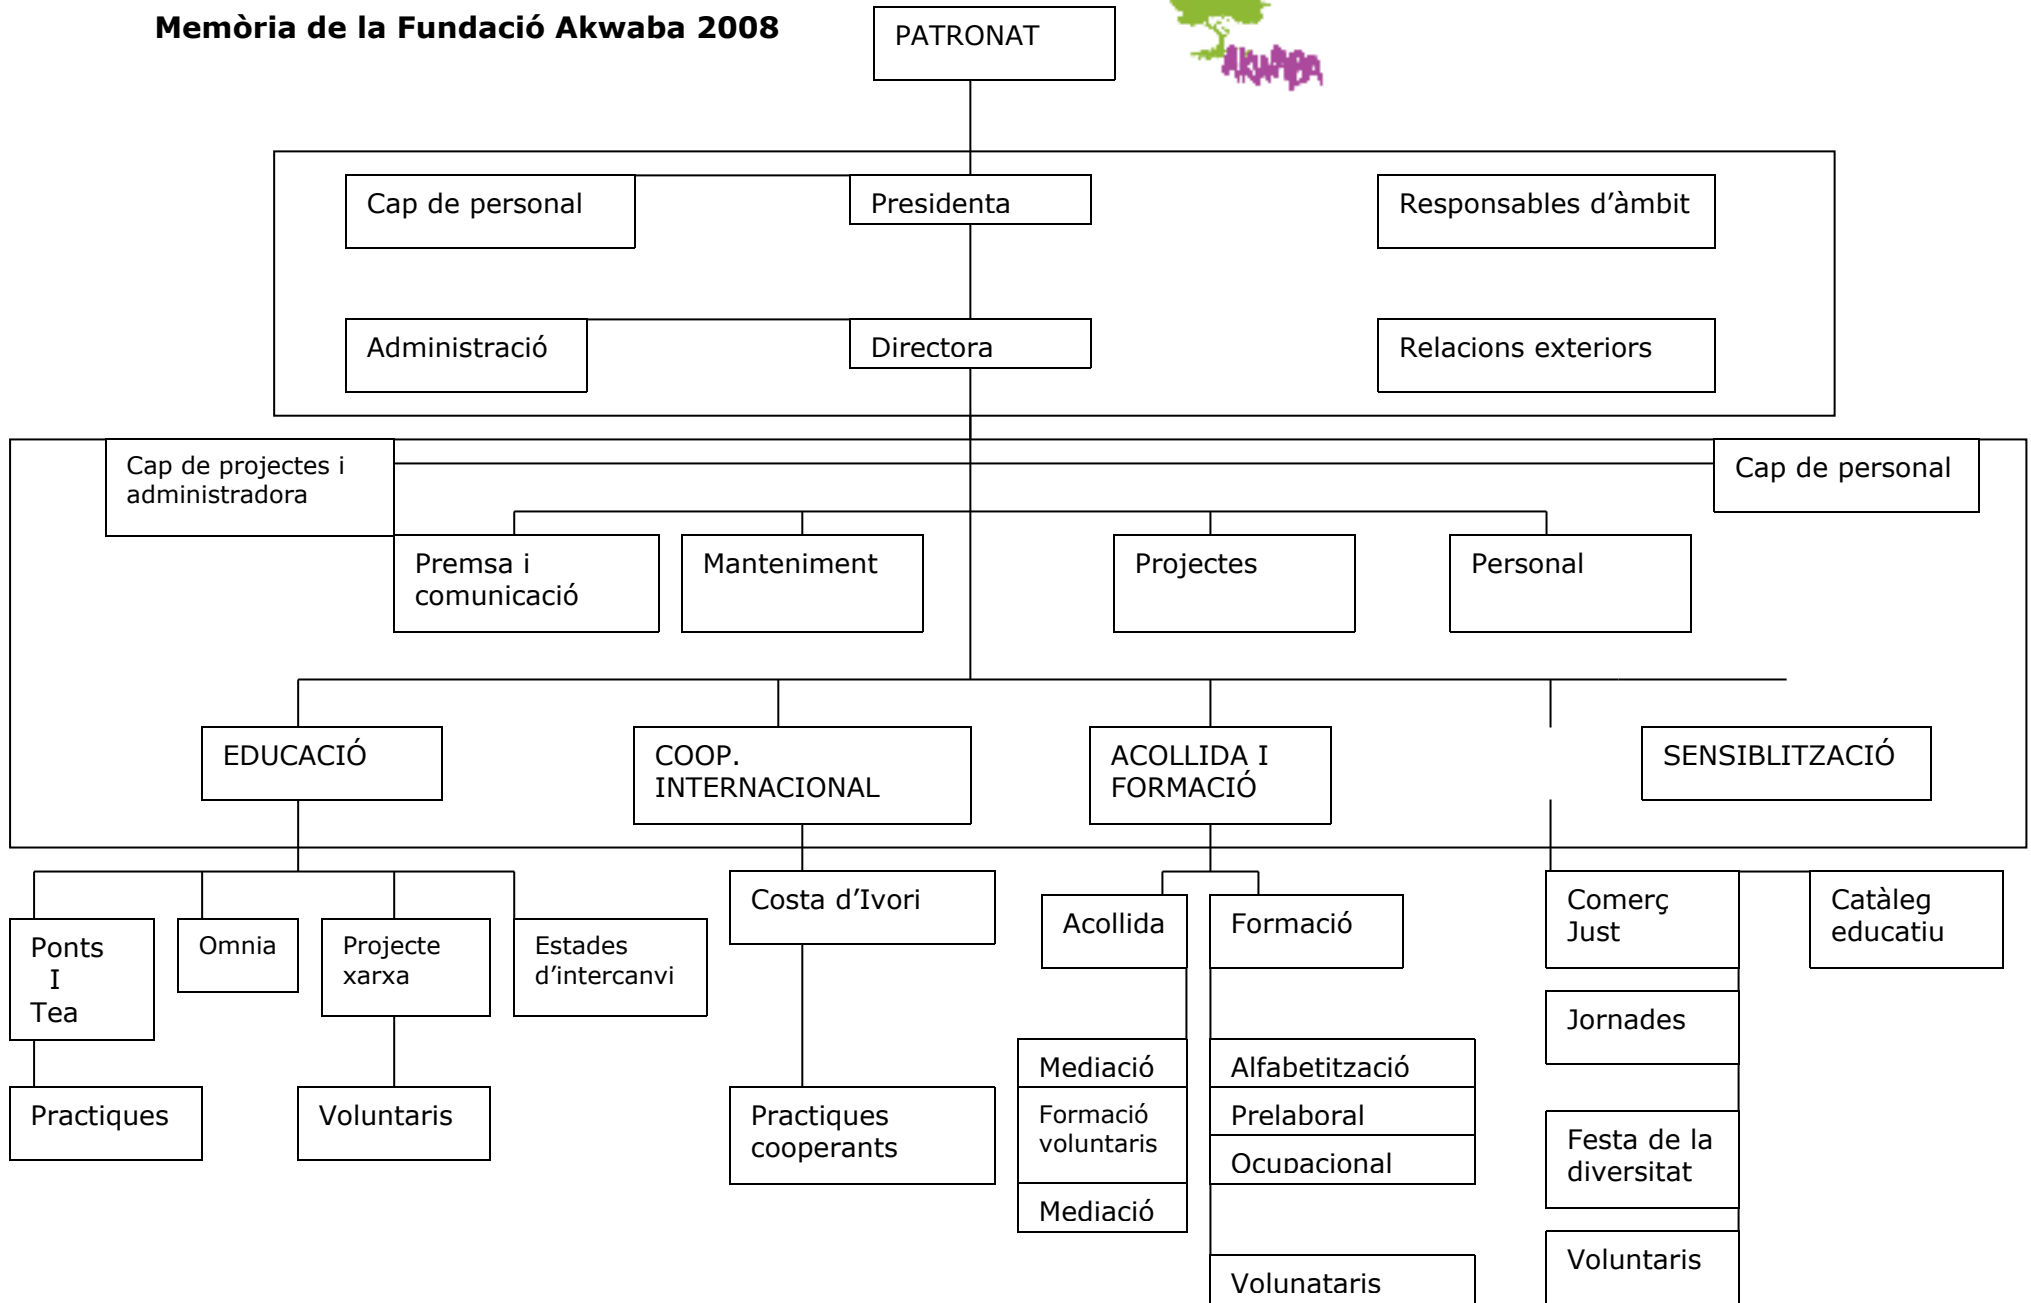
Memòria de la Fundació Akwaba 2008

PATRONAT

AKWABA

Cap de personal

Presidenta

Responsables d'àmbit

Administració

Directora

Relacions exteriors

Cap de projectes i administradora

Cap de personal

Premsa i comunicació

Manteniment

Projectes

Personal

EDUCACIÓ

COOP. INTERNACIONAL

ACOLLIDA I FORMACIÓ

SENSIBLITZACIÓ

Ponts I Tea

Omnia

Projecte xarxa

Estades d'intercanvi

Costa d'Ivori

Acollida

Formació

Comerç Just

Catàleg educatiu

Jornades

Practiques

Voluntaris

Practiques cooperants

Mediació

Formació voluntaris

Mediació

Alfabetització

Prelaboral

Ocupacional

Volunataris

Festa de la diversitat

Voluntaris